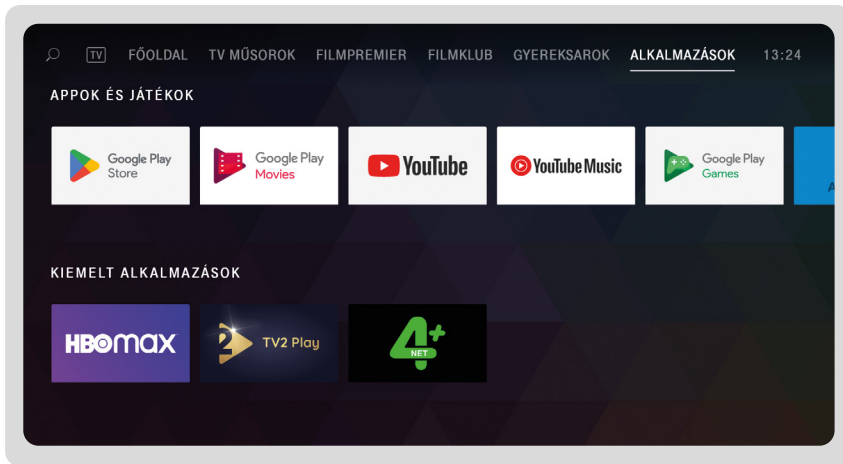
TV FŐOLDAL TV MŰSOROK FILMPREMIER FILMKLUB GYEREKSAROK ALKALMAZÁSOK 13:24

APPOK ÉS JÁTÉKOK

Google Play Store

Google Play Movies

YouTube

YouTube Music

Google Play Games

KIEMELT ALKALMAZÁSOK

HBOmax

TV2 Play

4+ NET